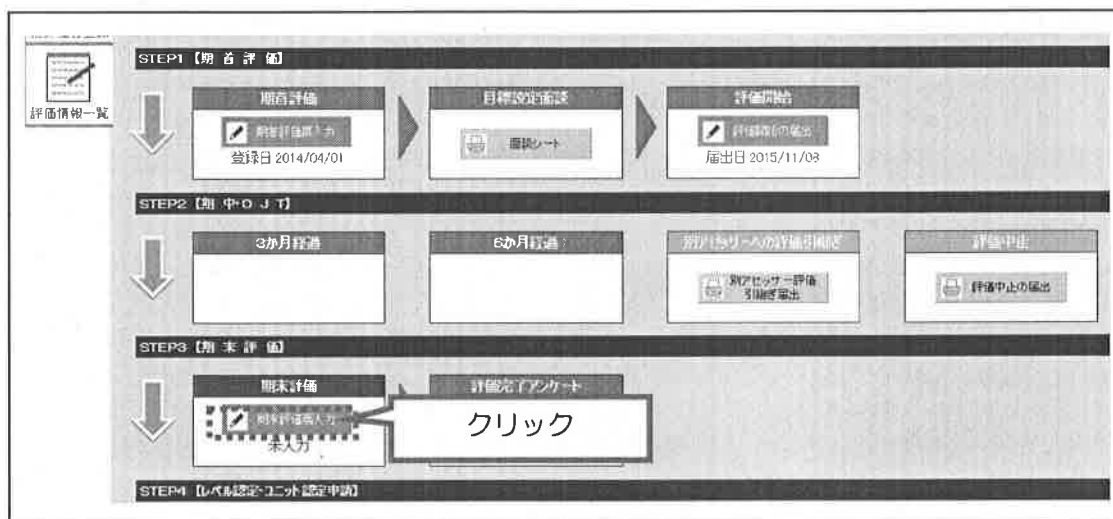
評価情報一覧

STEP1【期 首 評 価】

期首評価
期首評価入力
登録日 2014/04/01

目標設定面談
面談シート

評価開始
評価開始の届出
届出日 2015/11/03

STEP2【期 中・O J T】

3か月経過

6か月経過

別アセッサーへの評価引継ぎ
別アセッサー評価引継ぎ届出

評価中止
評価中止の届出

STEP3【期 末 評 価】

期末評価
期末評価入力
未入力

評価完了アンケート

クリック

STEP4【レベル認定・ユニット認定申請】